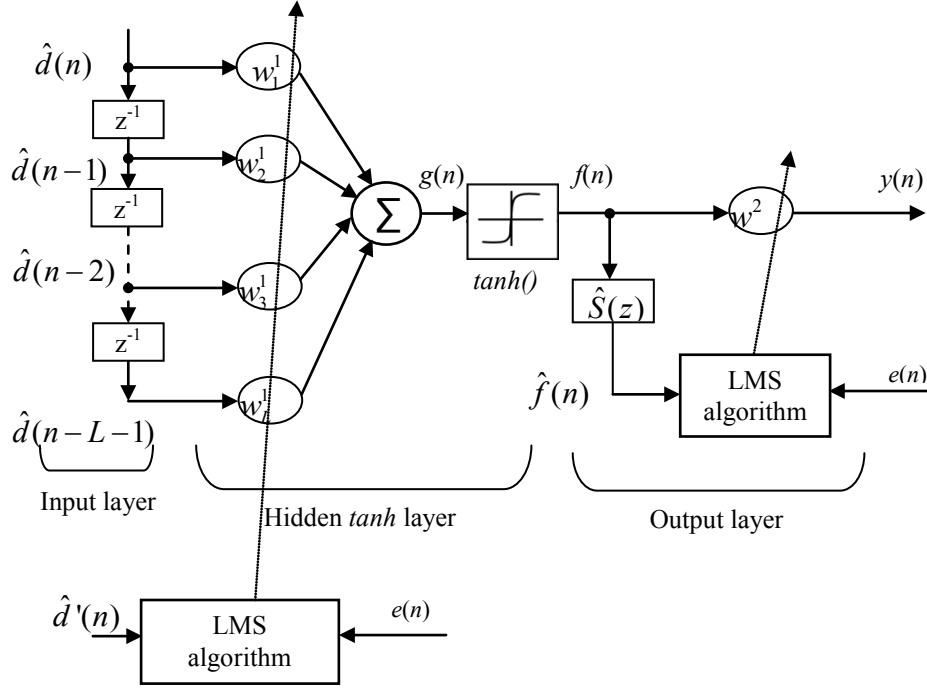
$\hat{d}(n)$

$w_1^1$

$z^{-1}$

$\hat{d}(n-1)$

$w_2^1$

$z^{-1}$

$\hat{d}(n-2)$

$w_3^1$

$z^{-1}$

$w_L^1$

$\hat{d}(n-L-1)$

$\Sigma$

$g(n)$

$tanh()$

$f(n)$

$w^2$

$y(n)$

$\hat{S}(z)$

$\hat{f}(n)$

LMS algorithm

$e(n)$

Input layer

Hidden *tanh* layer

Output layer

$\hat{d}'(n)$

LMS algorithm

$e(n)$